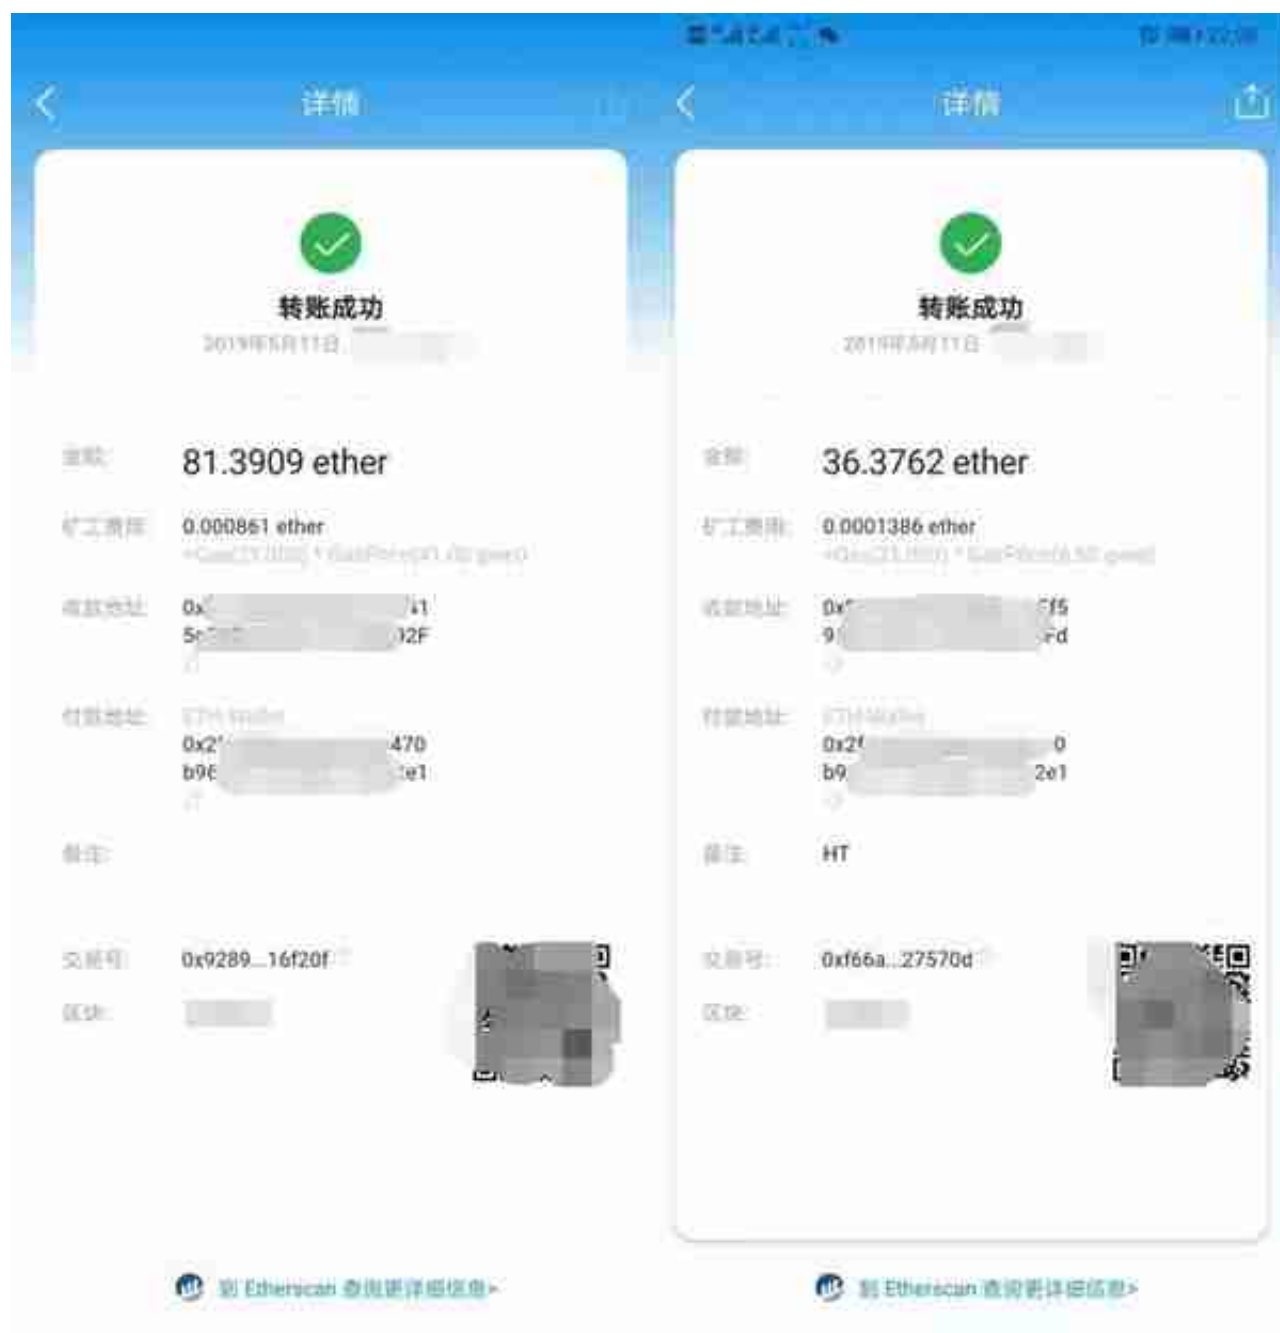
详情

转账成功

2019年5月11日

金额: 81.3909 ether

矿工费用: 0.000861 ether

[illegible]

收款地址: 0x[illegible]41 5c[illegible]02F

付款地址: ETH Wallet 0x2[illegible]470 b96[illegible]e1

备注:

交易号: 0x9289...16f20f

区块: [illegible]

到 Etherscan 查询更详细信息>

详情

转账成功

2019年5月11日

金额: 36.3762 ether

矿工费用: 0.0001386 ether

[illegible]

收款地址: 0x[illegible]f5 9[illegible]d

付款地址: ETH Wallet 0x2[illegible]0 b9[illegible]2e1

备注: HT

交易号: 0xf66a...27570d

区块: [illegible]

到 Etherscan 查询更详细信息>